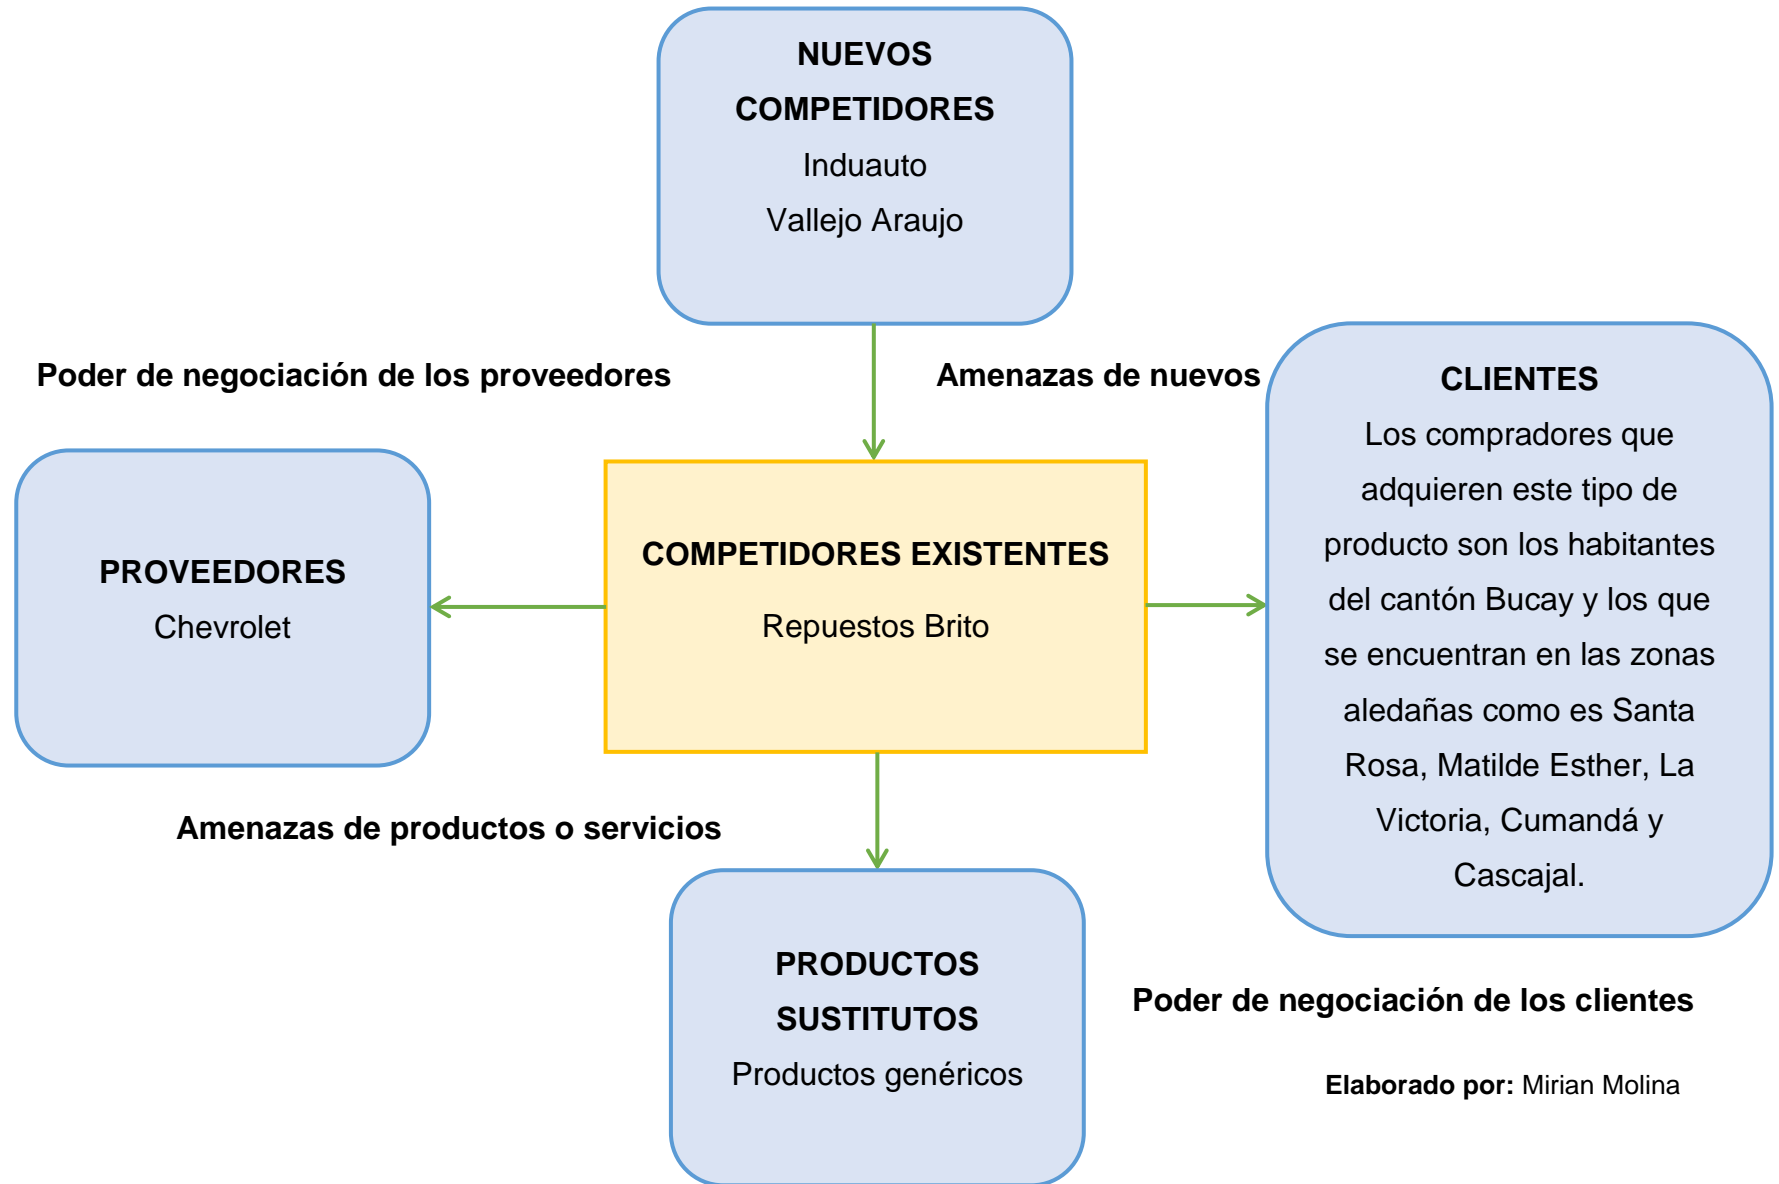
NUEVOS COMPETIDORES
Induauto
Vallejo Araujo

Poder de negociación de los proveedores

Amenazas de nuevos

CLIENTES
Los compradores que adquieren este tipo de producto son los habitantes del cantón Bucay y los que se encuentran en las zonas aledañas como es Santa Rosa, Matilde Esther, La Victoria, Cumandá y Cascajal.

PROVEEDORES
Chevrolet

COMPETIDORES EXISTENTES
Repuestos Brito

Amenazas de productos o servicios

PRODUCTOS SUSTITUTOS
Productos genéricos

Poder de negociación de los clientes

Elaborado por: Mirian Molina